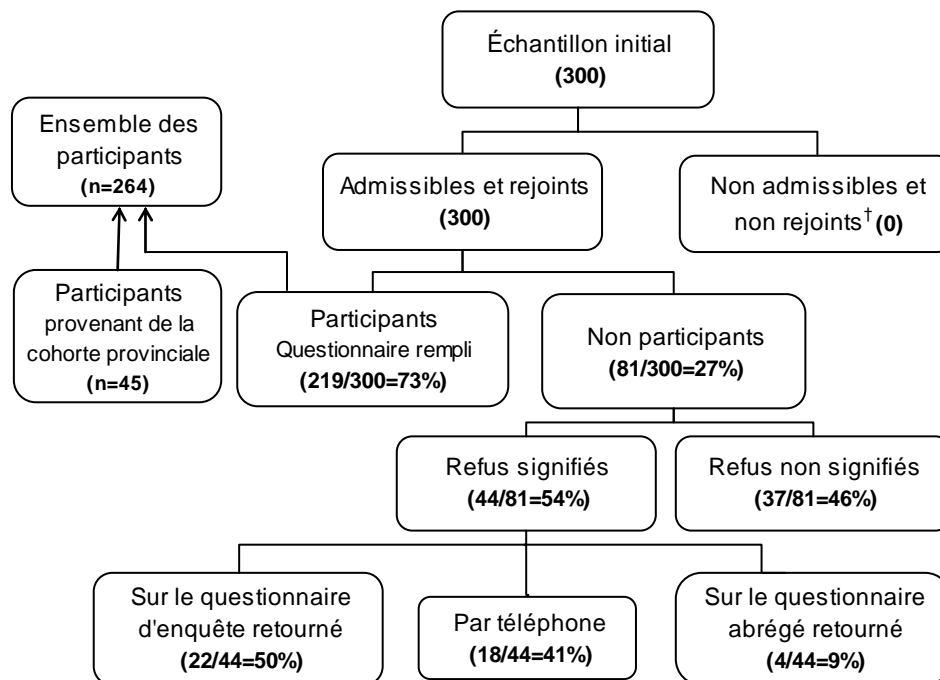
Échantillon initial
(300)

Ensemble des participants
(n=264)

Admissibles et rejoints
(300)

Non admissibles et non rejoints$^{\dagger}$ (0)

Participants provenant de la cohorte provinciale
(n=45)

Participants
Questionnaire rempli
(219/300=73%)

Non participants
(81/300=27%)

Refus signifiés
(44/81=54%)

Refus non signifiés
(37/81=46%)

Sur le questionnaire d'enquête retourné
(22/44=50%)

Par téléphone
(18/44=41%)

Sur le questionnaire abrégé retourné
(4/44=9%)